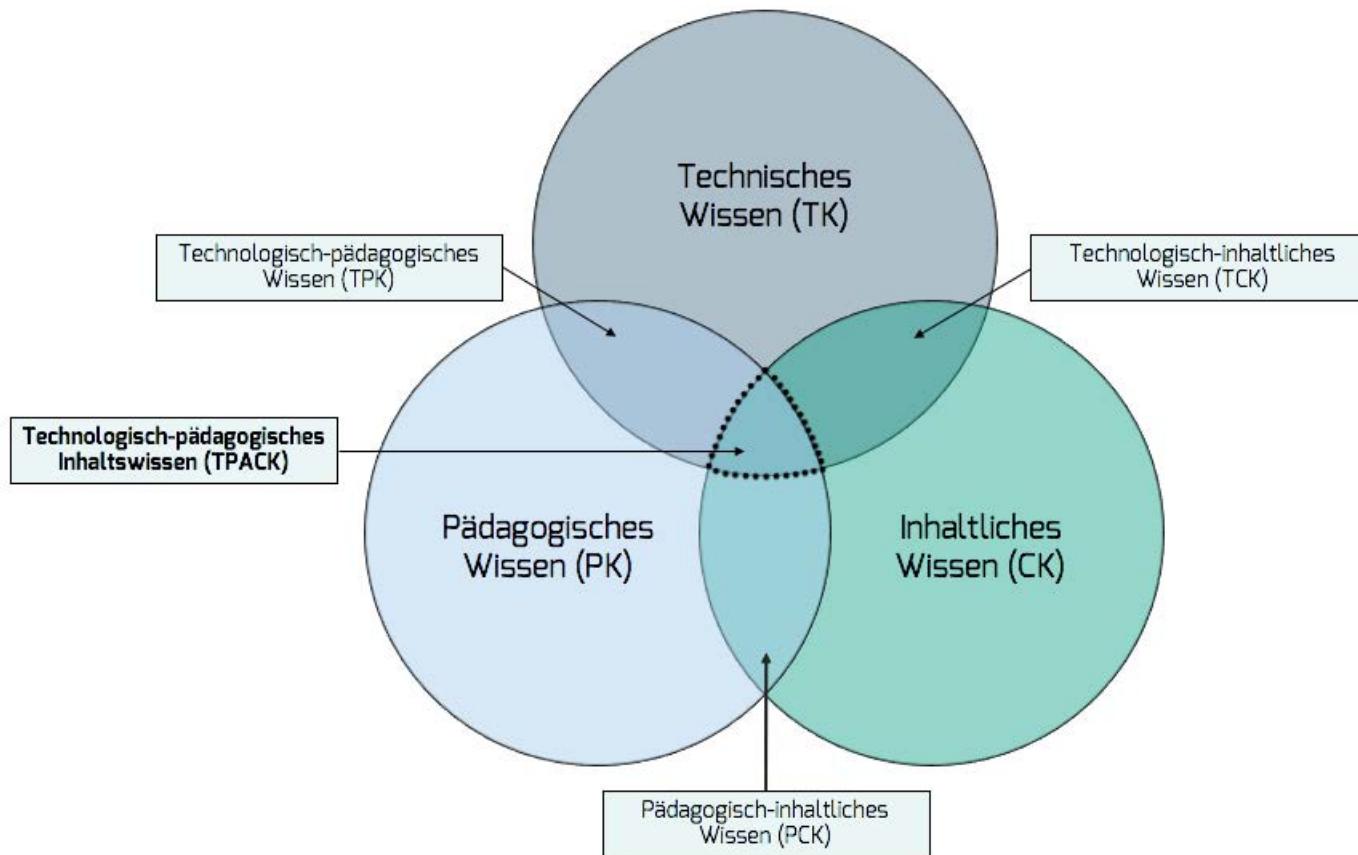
Technisches Wissen (TK)

Technologisch-pädagogisches Wissen (TPK)

Technologisch-inhaltliches Wissen (TCK)

Technologisch-pädagogisches Inhaltswissen (TPACK)

Pädagogisches Wissen (PK)

Inhaltliches Wissen (CK)

Pädagogisch-inhaltliches Wissen (PCK)